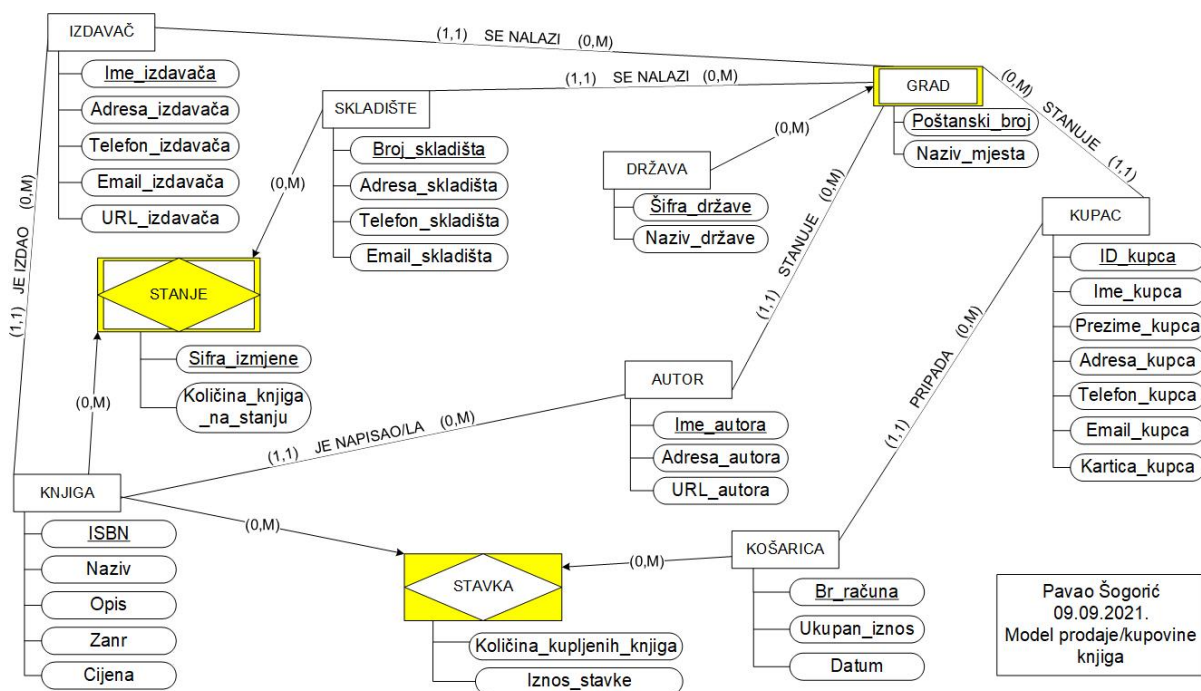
IZDAVAČ

Ime_izdavača
Adresa_izdavača
Telefon_izdavača
Email_izdavača
URL_izdavača

(1,1) SE NALAZI (0,M)

(1,1) SE NALAZI (0,M)

GRAD

Poštanski_broj
Naziv_mjesta

(0,M) STANUJE (1,1)

SKLADIŠTE

Broj_skladišta
Adresa_skladišta
Telefon_skladišta
Email_skladišta

(0,M)

DRŽAVA

Šifra_države
Naziv_države

(0,M)

KUPAC

ID_kupca
Ime_kupca
Prezime_kupca
Adresa_kupca
Telefon_kupca
Email_kupca
Kartica_kupca

(1,1) JE IZDAO (0,M)

STANJE

Sifra_izmjene
Količina_knjiga_na_stanju

(1,1) STANUJE (0,M)

(1,1) PRIPADA (0,M)

AUTOR

Ime_autora
Adresa_autora
URL_autora

(0,M)

(1,1) JE NAPISAO/LA (0,M)

KNJIGA

ISBN
Naziv
Opis
Zanr
Cijena

(0,M)

STAVKA

Količina_kupljenih_knjiga
Iznos_stavke

(0,M)

KOŠARICA

Br_računa
Ukupan_iznos
Datum

Pavao Šogorić
09.09.2021.
Model prodaje/kupovine knjiga